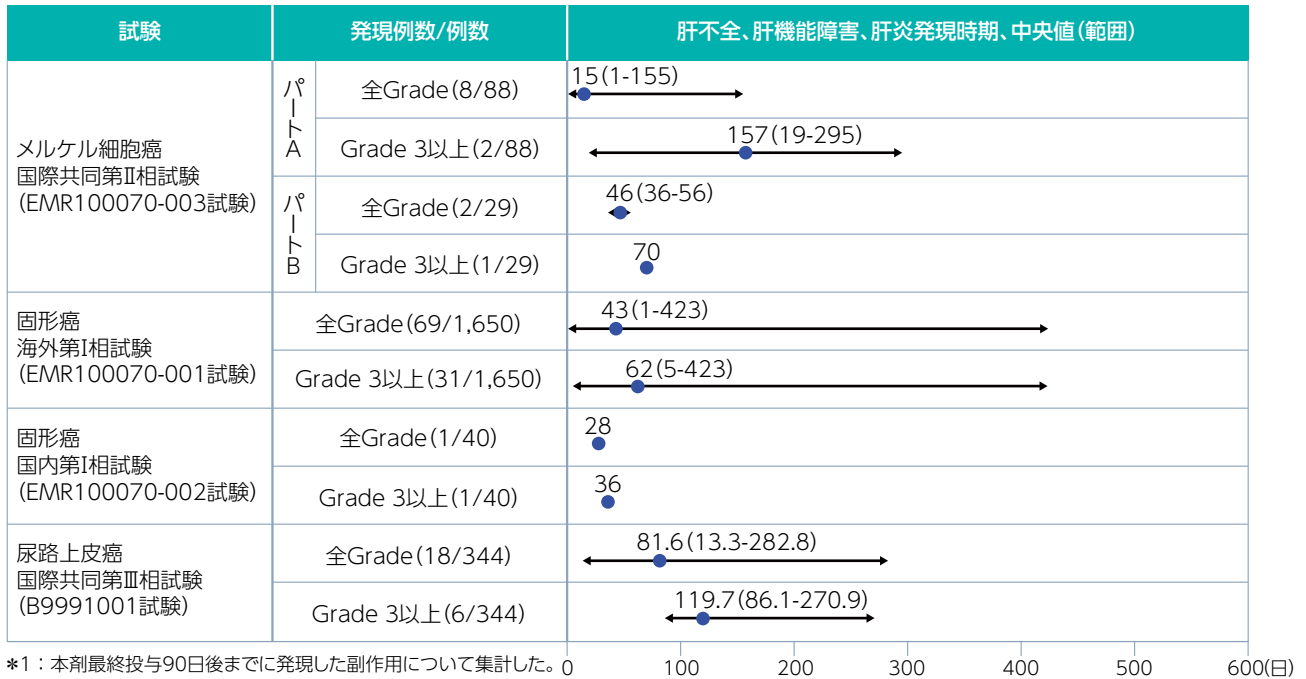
| 試験 | | 発現例数/例数 | 肝不全、肝機能障害、肝炎発現時期、中央値(範囲) |
|---|---|---|---|
| メルケル細胞癌 国際共同第II相試験 (EMR100070-003試験) | パートA | 全Grade(8/88) | 15(1-155) |
| | | Grade 3以上(2/88) | 157(19-295) |
| | パートB | 全Grade(2/29) | 46(36-56) |
| | | Grade 3以上(1/29) | 70 |
| 固形癌 海外第I相試験 (EMR100070-001試験) | | 全Grade(69/1,650) | 43(1-423) |
| | | Grade 3以上(31/1,650) | 62(5-423) |
| 固形癌 国内第I相試験 (EMR100070-002試験) | | 全Grade(1/40) | 28 |
| | | Grade 3以上(1/40) | 36 |
| 尿路上皮癌 国際共同第III相試験 (B9991001試験) | | 全Grade(18/344) | 81.6(13.3-282.8) |
| | | Grade 3以上(6/344) | 119.7(86.1-270.9) |

0 100 200 300 400 500 600(日)

*1:本剤最終投与90日後までに発現した副作用について集計した。